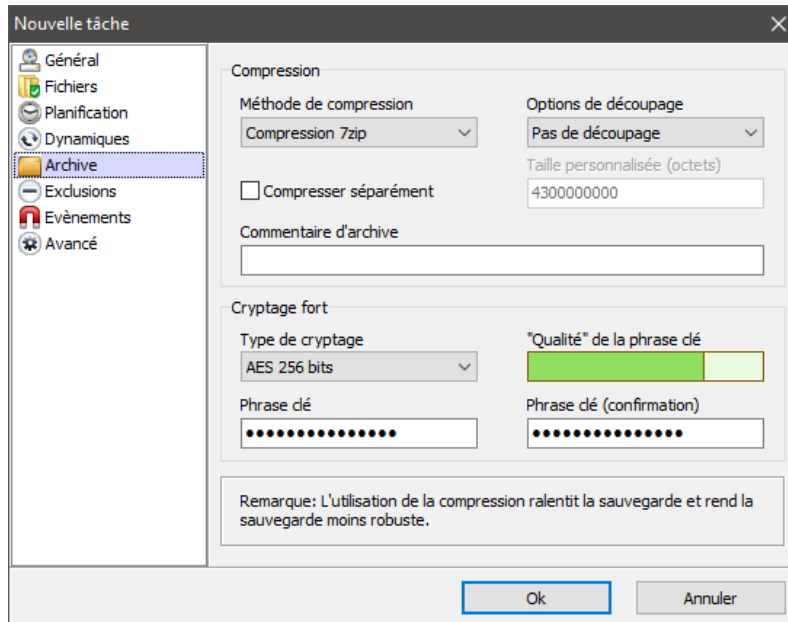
Nouvelle tâche

Général
Fichiers
Planification
Dynamiques
Archive
Exclusions
Evènements
Avancé

Compression

Méthode de compression
Compression 7zip

Options de découpage
Pas de découpage

Taille personnalisée (octets)
4300000000

Compresser séparément

Commentaire d'archive

Cryptage fort

Type de cryptage
AES 256 bits

"Qualité" de la phrase clé

Phrase clé
•••••••••••••••

Phrase clé (confirmation)
•••••••••••••••

Remarque: L'utilisation de la compression ralentit la sauvegarde et rend la sauvegarde moins robuste.

Ok
Annuler